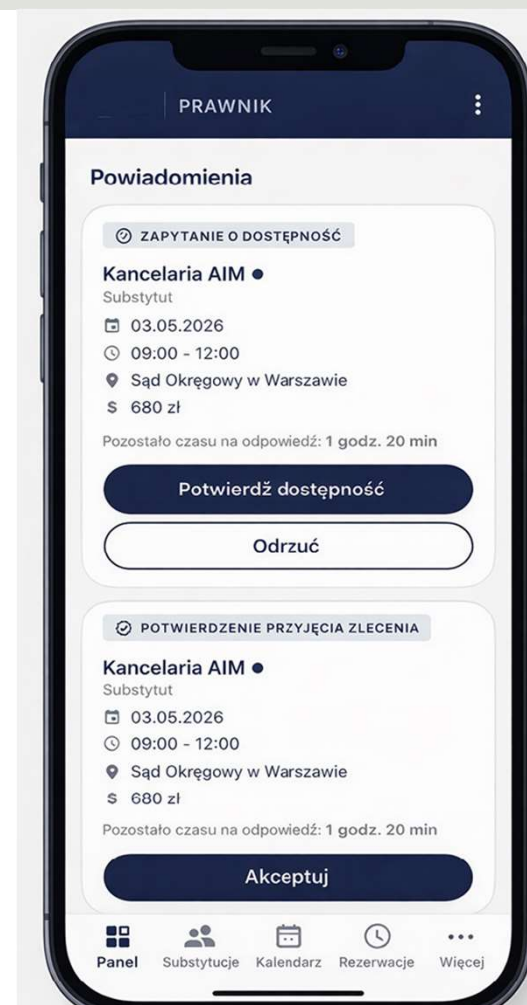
PRAWNIK

Powiadomienia

ZAPYTANIE O DOSTĘPNOŚĆ

Kancelaria AIM •
Substytut
03.05.2026
09:00 - 12:00
Sąd Okręgowy w Warszawie
$ 680 zł
Pozostało czasu na odpowiedź: 1 godz. 20 min

Potwierdź dostępność

Odrzuć

POTWIERDZENIE PRZYJĘCIA ZLECENIA

Kancelaria AIM •
Substytut
03.05.2026
09:00 - 12:00
Sąd Okręgowy w Warszawie
$ 680 zł
Pozostało czasu na odpowiedź: 1 godz. 20 min

Akceptuj

Panel Substytucje Kalendarz Rezerwacje Więcej